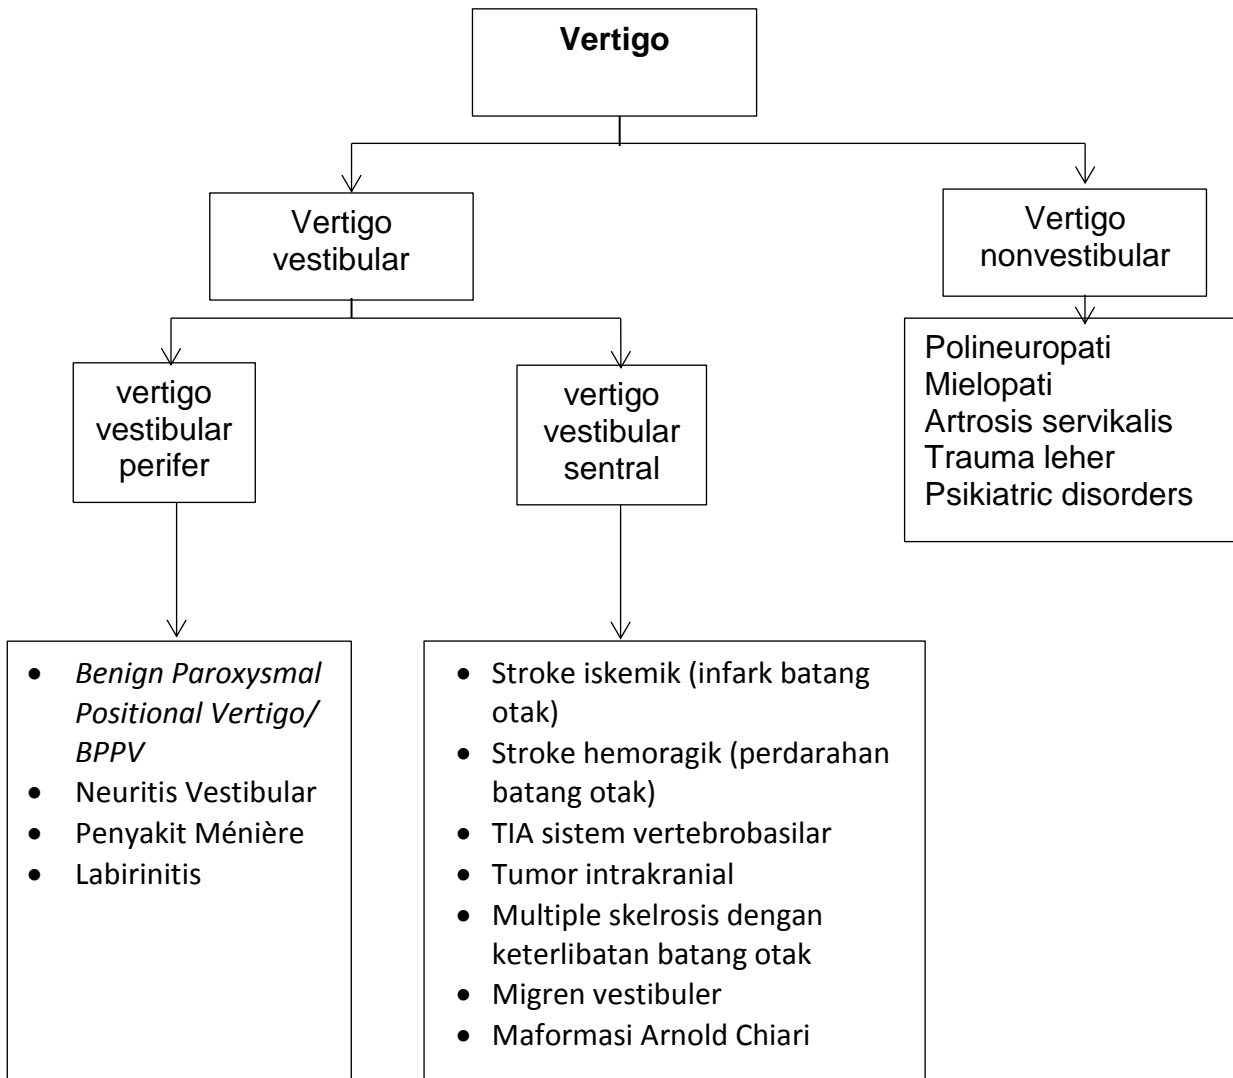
Vertigo

Vertigo vestibular

Vertigo nonvestibular

vertigo vestibular perifer

vertigo vestibular sentral

Polineuropati
Mielopati
Artrosis servikalis
Trauma leher
Psikiatric disorders

- *Benign Paroxysmal Positional Vertigo/ BPPV*
- Neuritis Vestibular
- Penyakit Ménière
- Labirinitis

- Stroke iskemik (infark batang otak)
- Stroke hemoragik (perdarahan batang otak)
- TIA sistem vertebrobasilar
- Tumor intrakranial
- Multiple skelrosis dengan keterlibatan batang otak
- Migren vestibuler
- Maformasi Arnold Chiari